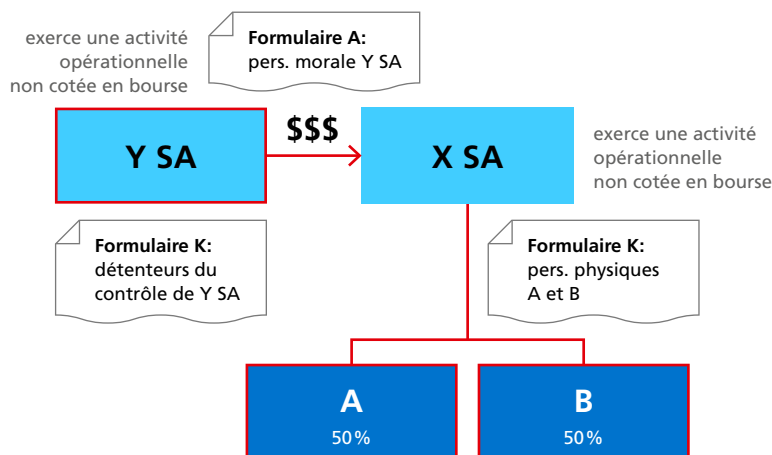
exerce une activité opérationnelle non cotée en bourse

Formulaire A:
pers. morale Y SA

Y SA

$$$

X SA

exerce une activité opérationnelle non cotée en bourse

Formulaire K:
détenteurs du contrôle de Y SA

Formulaire K:
pers. physiques A et B

A
50%

B
50%